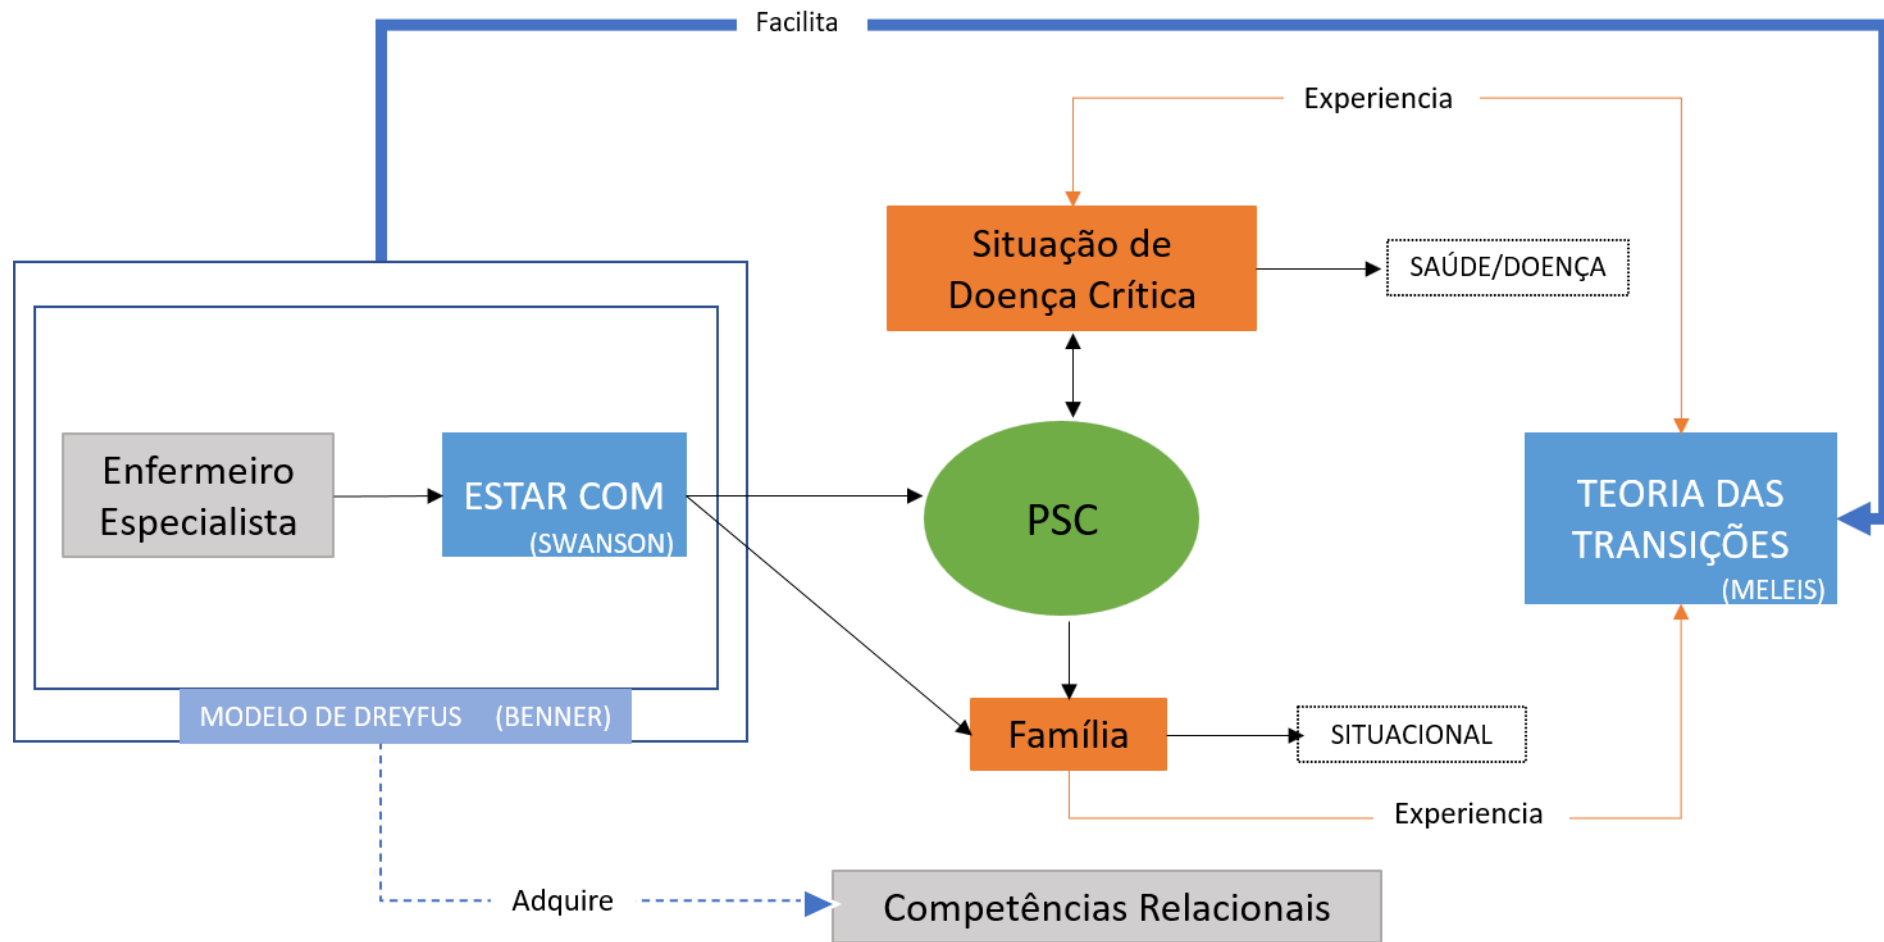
Facilita

Experiencia

Situação de Doença Crítica

SAÚDE/DOENÇA

Enfermeiro Especialista

ESTAR COM (SWANSON)

PSC

TEORIA DAS TRANSIÇÕES (MELEIS)

MODELO DE DREYFUS (BENNER)

Família

SITUACIONAL

Experiencia

Adquire

Competências Relacionais